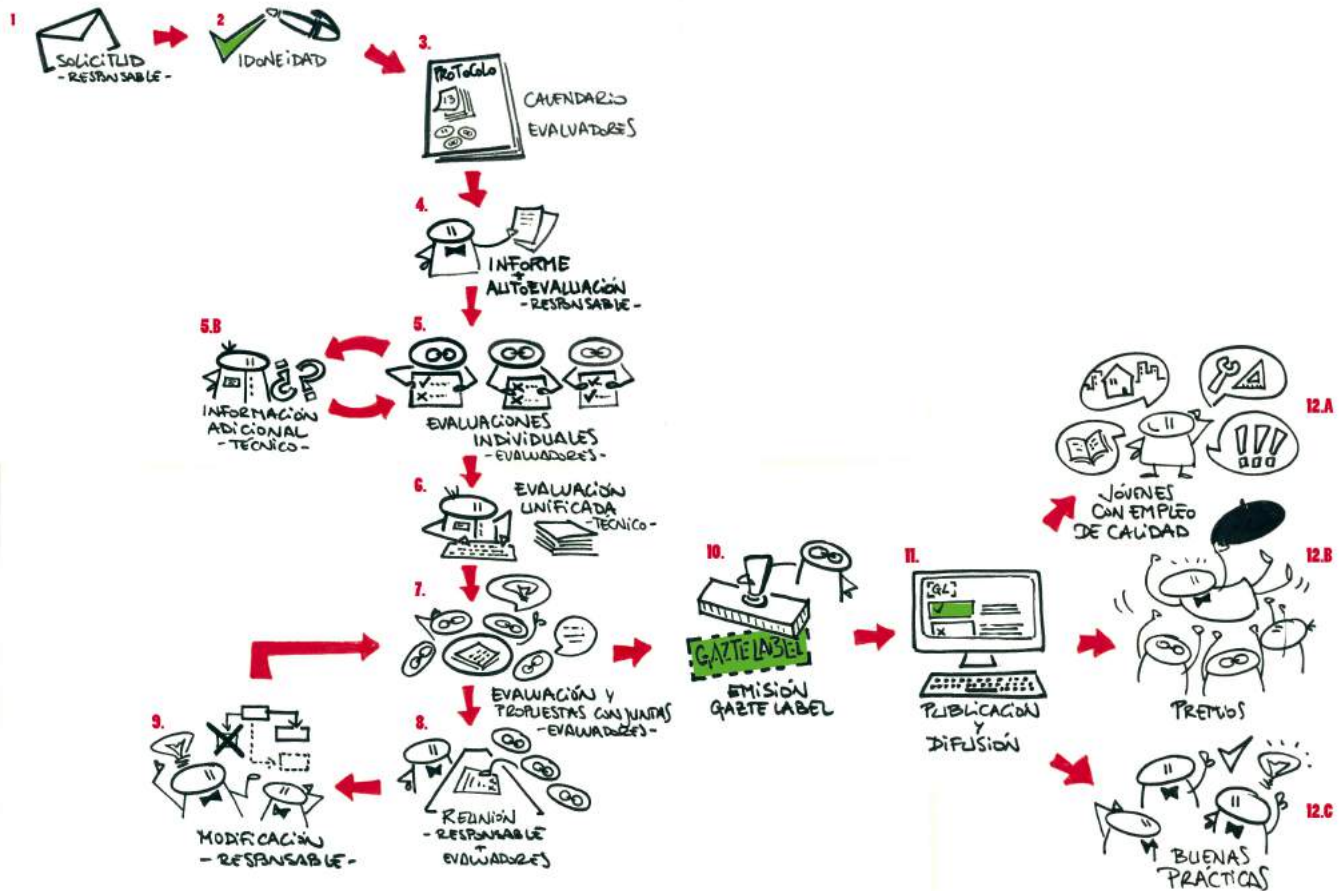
1
SOLICITUD
- RESPONSABLE -

2
IDONEIDAD

3.
PROTOCOLO
CALENDARIO
EVALUADORES

4.
INFORME
+
AUTOEVALUACIÓN
- RESPONSABLE -

5.B
INFORMACIÓN
ADICIONAL
- TÉCNICO -

5.
EVALUACIONES
INDIVIDUALES
- EVALUADORES -

6.
EVALUACIÓN
UNIFICADA
- TÉCNICO -

7.
EVALUACIÓN Y
PROPUESTAS CONJUNTAS
- EVALUADORES -

8.
REUNIÓN
- RESPONSABLE
+
EVALUADORES

9.
MODIFICACIÓN
- RESPONSABLE -

10.
GAZTE LABEL
EMISIÓN
GAZTE LABEL

11.
GL
PUBLICACIÓN
Y
DIFUSIÓN

12.A
JÓVENES
CON EMPLEO
DE CALIDAD

12.B
PREMIOS

12.C
BUENAS
PRÁCTICAS